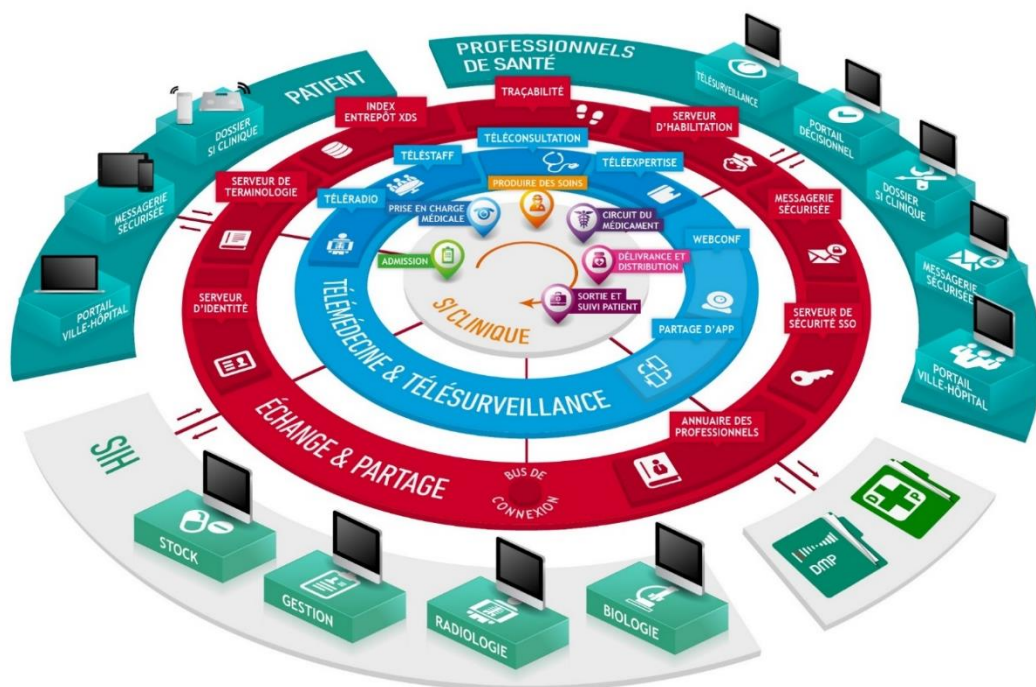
PATIENT

DOSSIER SI CLINIQUE

MESSAGERIE SÉCURISÉE

PORTAIL VILLE-HÔPITAL

PROFESSIONNELS DE SANTÉ

TÉLÉSURVEILLANCE

PORTAIL DÉCISIONNEL

DOSSIER SI CLINIQUE

MESSAGERIE SÉCURISÉE

PORTAIL VILLE-HÔPITAL

INDEX ENTREPÔT XDS

TRAÇABILITÉ

SERVEUR D'HABILITATION

SERVEUR DE TERMINOLOGIE

MESSAGERIE SÉCURISÉE

SERVEUR D'IDENTITÉ

SERVEUR DE SÉCURITÉ SSO

ANNUAIRE DES PROFESSIONNELS

TÉLÉCONSULTATION

TÉLÉSTAFF

TÉLÉEXPERTISE

TÉLÉRADIO

WEBCONF

PARTAGE D'APP

PRODUIRE DES SOINS

PRISE EN CHARGE MÉDICALE

CIRCUIT DU MÉDICAMENT

ADMISSION

DÉLIVRANCE ET DISTRIBUTION

SORTIE ET SUIVI PATIENT

SI CLINIQUE

TÉLÉMÉDECINE & TÉLÉSURVEILLANCE

ÉCHANGE & PARTAGE

BUS DE CONNEXION

SIH

STOCK

GESTION

RADIOLOGIE

BIOLOGIE

DMP